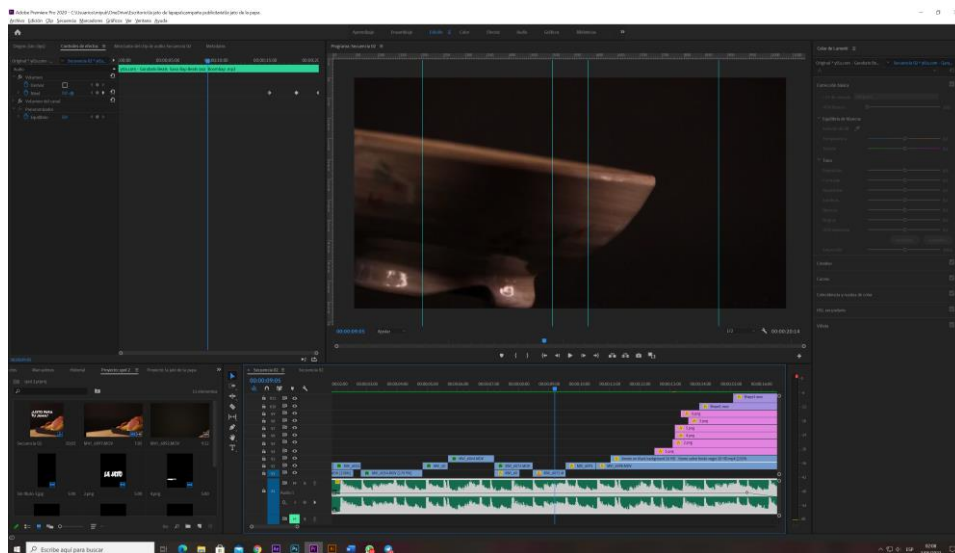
Adobe Premiere Pro 2020 - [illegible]
Archivo Edición Clip Secuencia Marcadores Gráficos Ver Ventana Ayuda

Ensamblaje Edición Color Efectos Audio Gráficos Bibliotecas

Controles de efectos
Programa: Secuencia 02
Color de Lumetri

Secuencia 02
Proyecto: spot 2

00;00;09;05
00;00;09;05
00;00;20;14

LA JATO
LA JATO

Escribe aquí para buscar